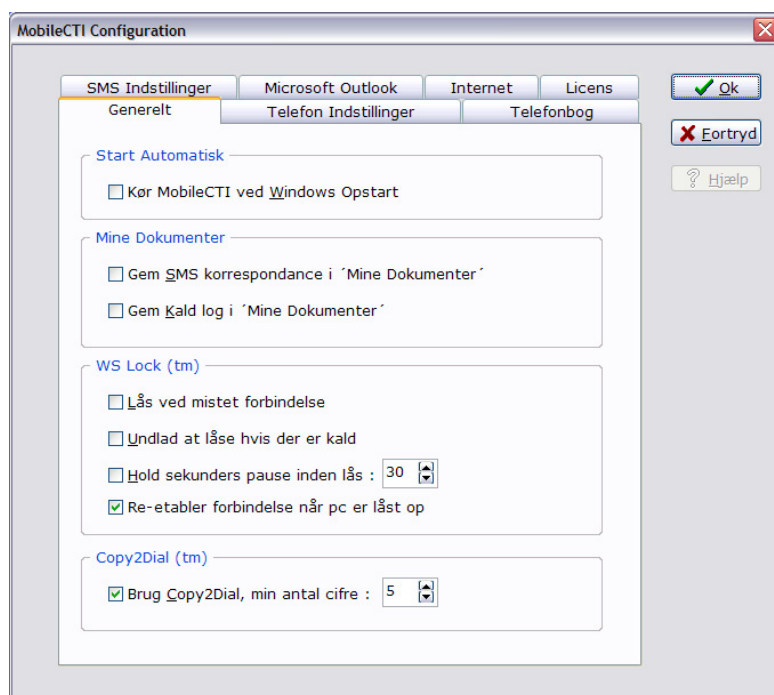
MobileCTI Configuration

SMS Indstillinger
Microsoft Outlook
Internet
Licens
Generelt
Telefon Indstillinger
Telefonbog

Ok
Fortryd
Hjælp

Start Automatisk
Kør MobileCTI ved Windows Opstart

Mine Dokumenter
Gem SMS korrespondance i ´Mine Dokumenter´
Gem Kald log i ´Mine Dokumenter´

WS Lock (tm)
Lås ved mistet forbindelse
Undlad at låse hvis der er kald
Hold sekunders pause inden lås : 30
Re-etabler forbindelse når pc er låst op

Copy2Dial (tm)
Brug Copy2Dial, min antal cifre : 5